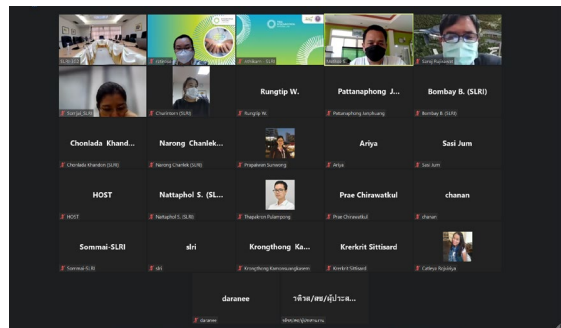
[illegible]
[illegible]
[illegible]
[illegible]
Kamp Pujonsinit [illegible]

Kanjai (SLRI)
Chanintorn (SLRI)
Rungtip W.
Rungtip W.
Pattanaphong J...
Pattanaphong Janphuang
Bombay B. (SLRI)
Bombay B. (SLRI)

Choniada Khand...
Choniada Khandon (SLRI)
Narong Chanlek...
Narong Chanlek (SLRI)
Prapaikron Sumeong
Ariya
Ariya
Sasi Jum
Sasi Jum

HOST
HOST
Nattaphol S. (SL...
Nattaphol S. (SLRI)
Thapakron Pulampong
Prae Chirawatkul
Prae Chirawatkul
chanan
chanan

Sommai-SLRI
Sommai-SLRI
slri
slri
Krongthong Ka...
Krongthong Kamonsuangkasem
Krerkrit Sittisard
Krerkrit Sittisard
Celleya Rujirkiya

daranee
daranee
วศิวส/สข/ผู้ประส...
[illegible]